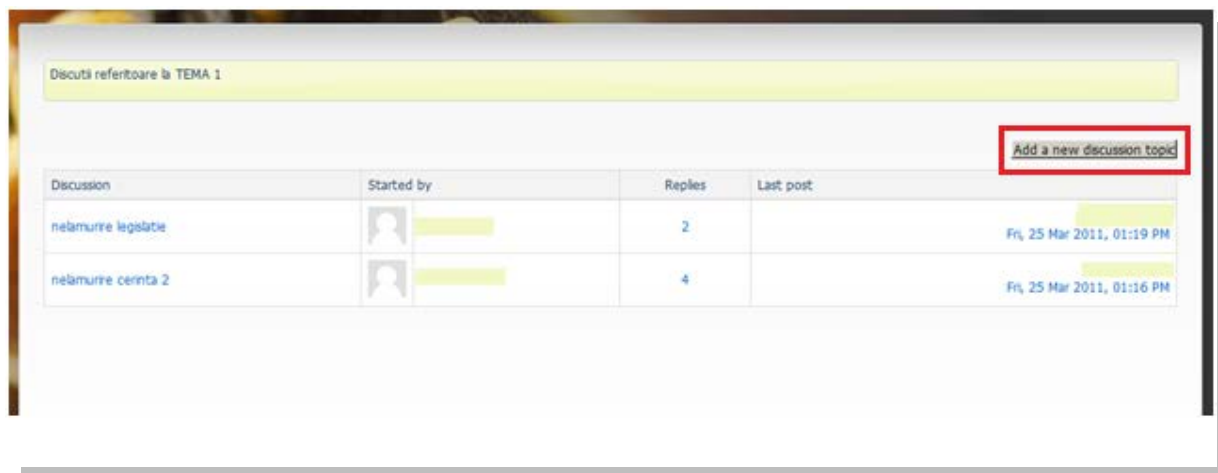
Discutii referitoare la TEMA 1

Add a new discussion topic

| Discussion | Started by | Replies | Last post |
|---|---|---|---|
| nelamurire legislatie | | 2 | Fri, 25 Mar 2011, 01:19 PM |
| nelamurire cerinta 2 | | 4 | Fri, 25 Mar 2011, 01:16 PM |